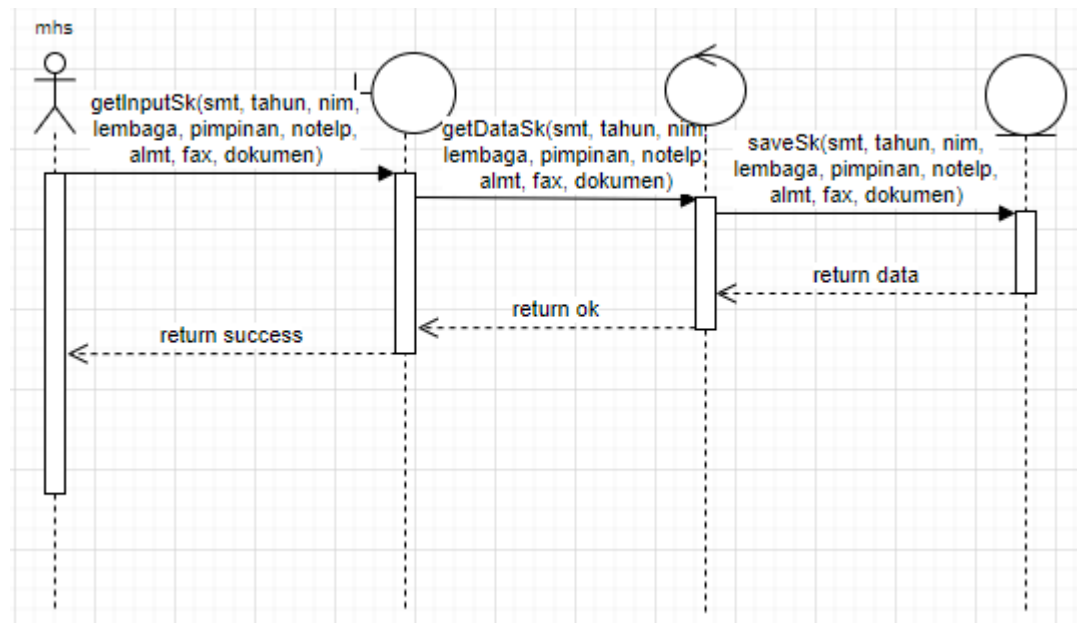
mhs

getInputSk(smt, tahun, nim, lembaga, pimpinan, notelp, almt, fax, dokumen)

getDataSk(smt, tahun, nim, lembaga, pimpinan, notelp, almt, fax, dokumen)

saveSk(smt, tahun, nim, lembaga, pimpinan, notelp, almt, fax, dokumen)

return data

return ok

return success